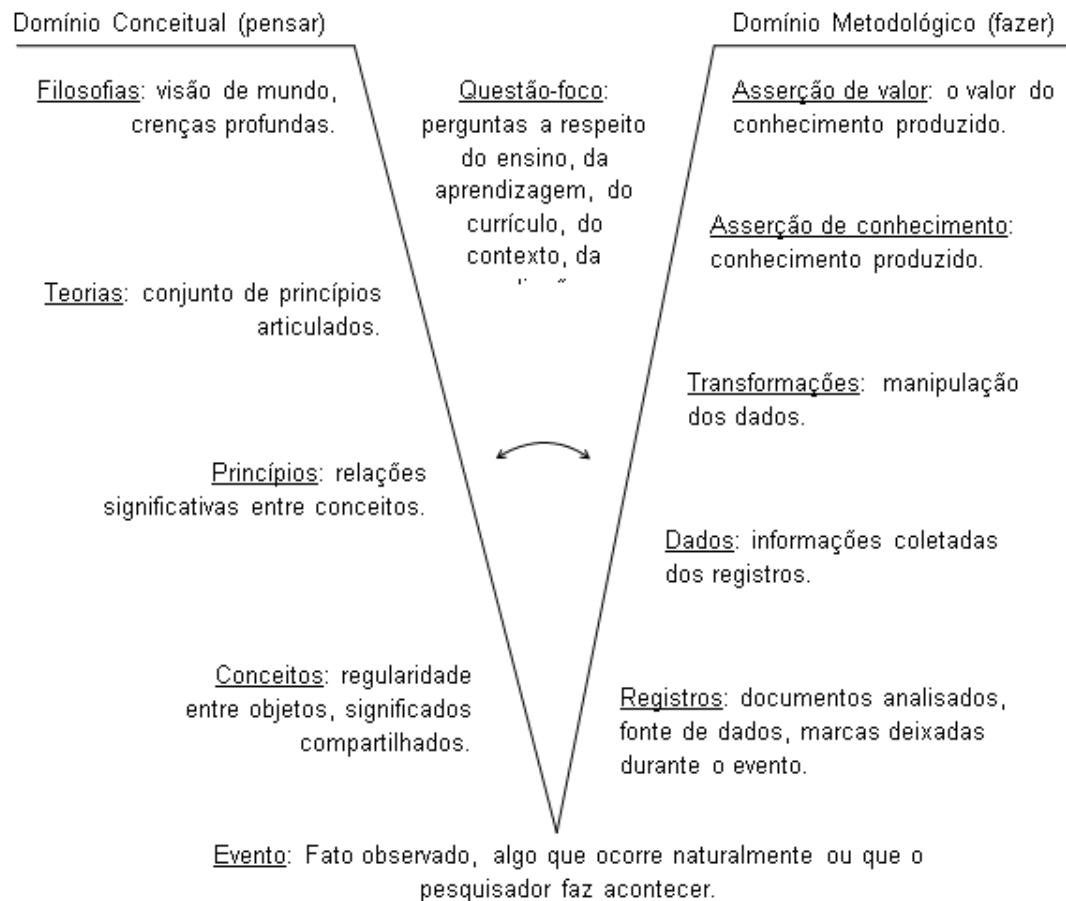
Domínio Conceitual (pensar)

Domínio Metodológico (fazer)

Filosofias: visão de mundo, crenças profundas.

Questão-foco: perguntas a respeito do ensino, da aprendizagem, do currículo, do contexto, da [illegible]

Asserção de valor: o valor do conhecimento produzido.

Asserção de conhecimento: conhecimento produzido.

Teorias: conjunto de princípios articulados.

Transformações: manipulação dos dados.

Princípios: relações significativas entre conceitos.

Dados: informações coletadas dos registros.

Conceitos: regularidade entre objetos, significados compartilhados.

Registros: documentos analisados, fonte de dados, marcas deixadas durante o evento.

Evento: Fato observado, algo que ocorre naturalmente ou que o pesquisador faz acontecer.